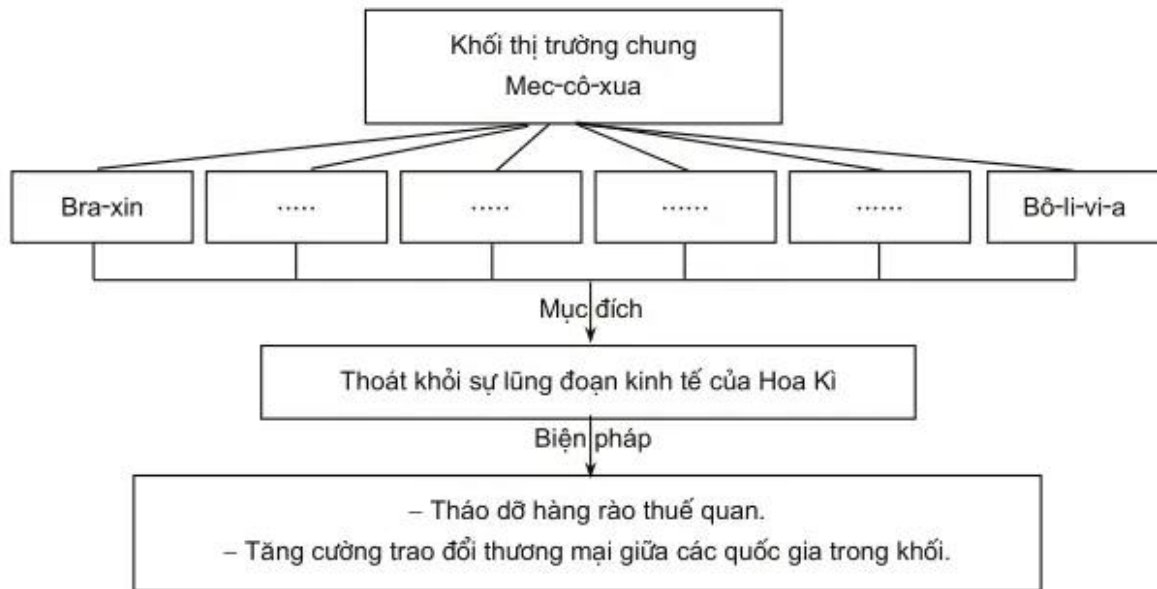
Khối thị trường chung
Mec-cô-xua

Bra-xin

.....

.....

......

......

Bô-li-vi-a

Mục đích

Thoát khỏi sự lũng đoạn kinh tế của Hoa Kì

Biện pháp

– Tháo dỡ hàng rào thuế quan.
– Tăng cường trao đổi thương mại giữa các quốc gia trong khối.